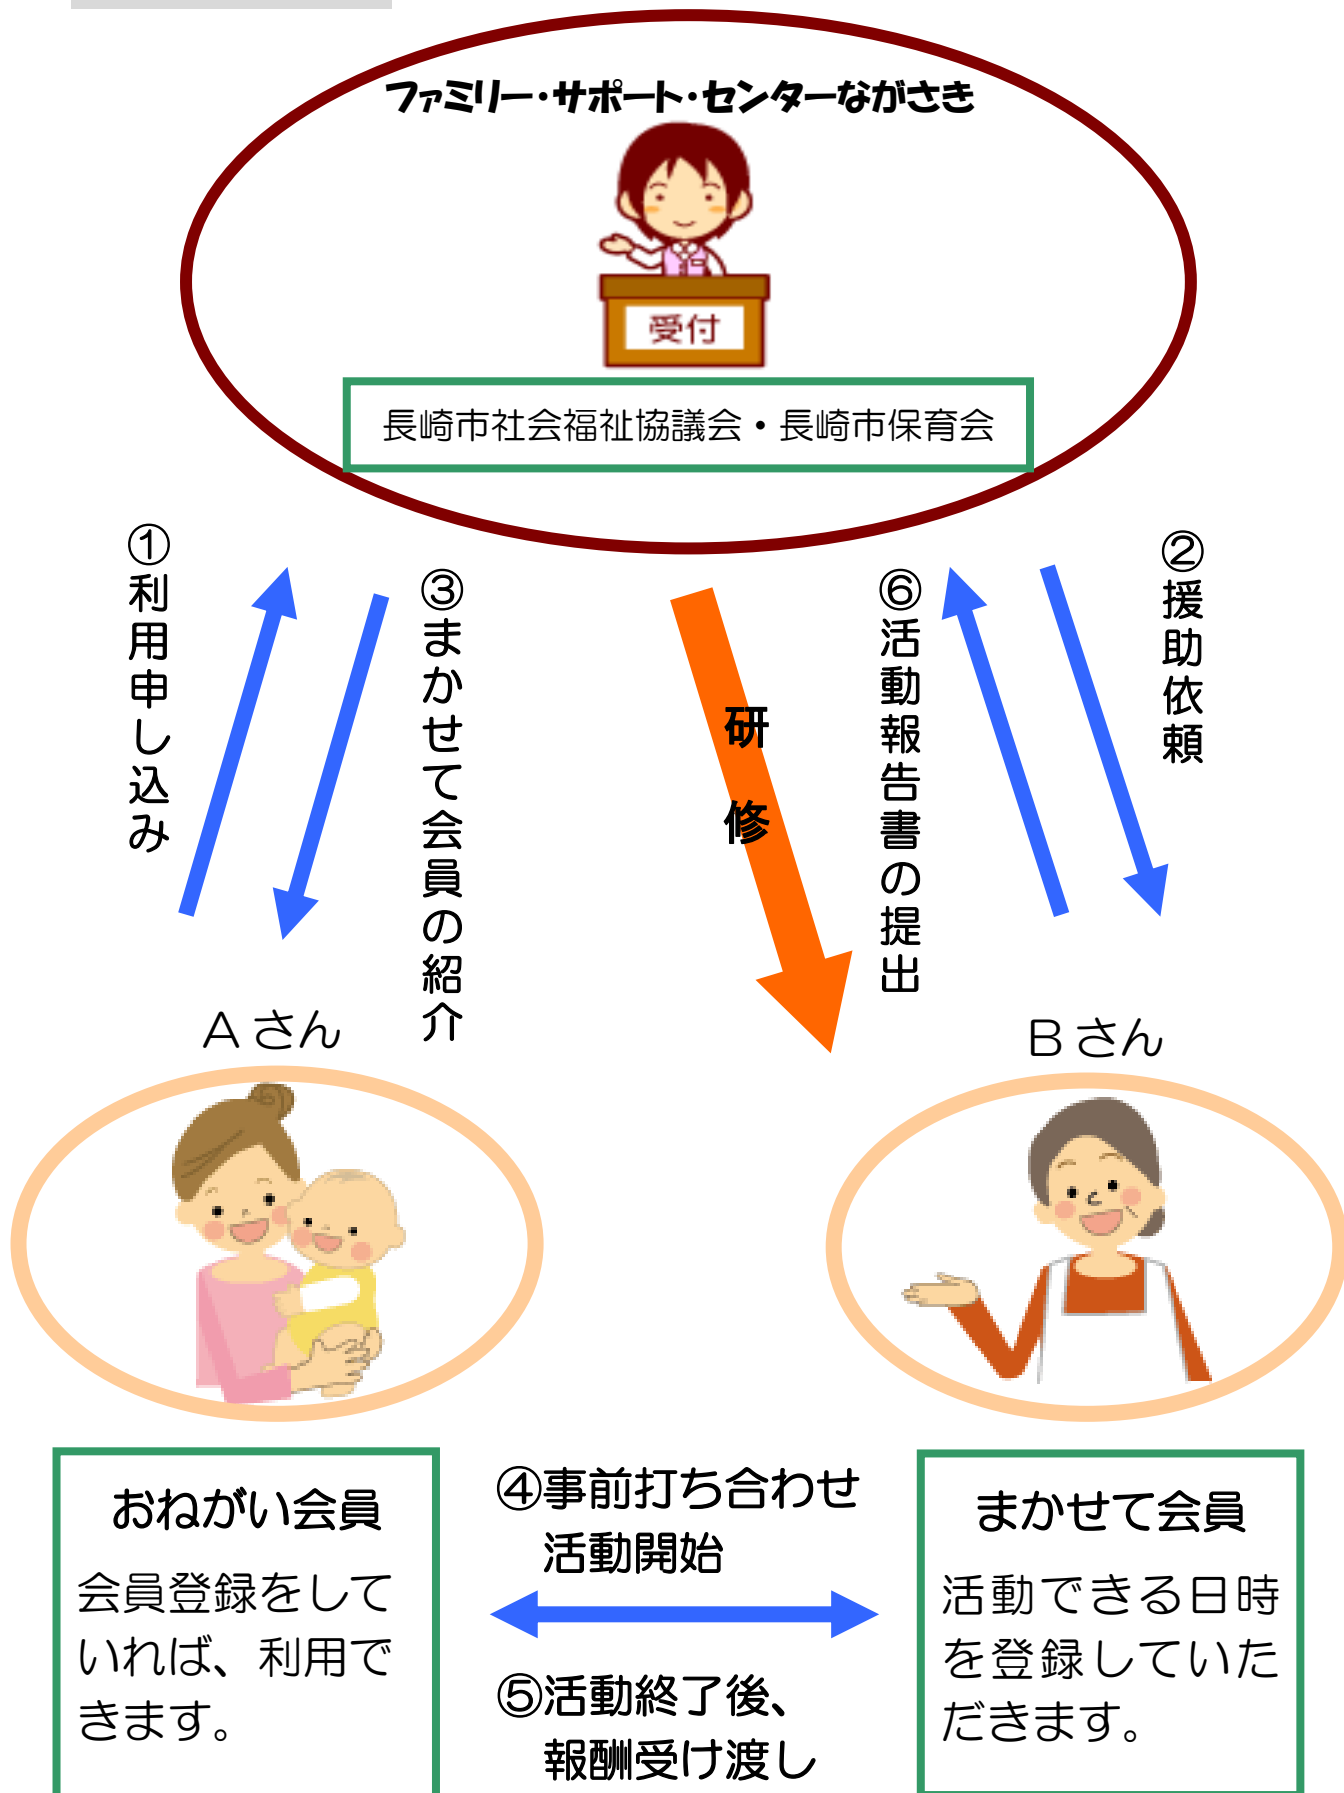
ファミリー・サポート・センターながさき

受付

長崎市社会福祉協議会・長崎市保育会

①利用申し込み

③まかせて会員の紹介

研修

⑥活動報告書の提出

②援助依頼

Aさん

Bさん

おねがい会員

会員登録をしていれば、利用できます。

④事前打ち合わせ
活動開始

⑤活動終了後、
報酬受け渡し

まかせて会員

活動できる日時を登録していただきます。